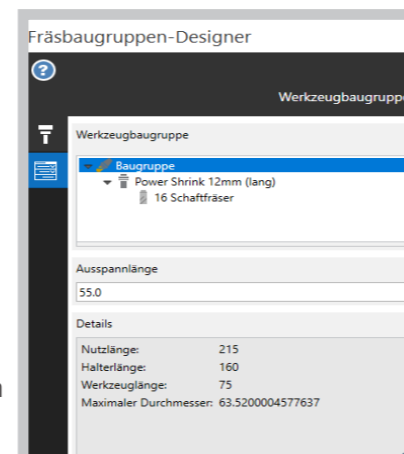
Fräsbaugruppen-Designer

?

Werkzeugbaugrupp

Werkzeugbaugruppe

Baugruppe
Power Shrink 12mm (lang)
16 Schaftfräser

Ausspannlänge

55.0

Details

| Nutzlänge: | 215 |
|---|---|
| Halterlänge: | 160 |
| Werkzeuglänge: | 75 |
| Maximaler Durchmesser: | 63.5200004577637 |